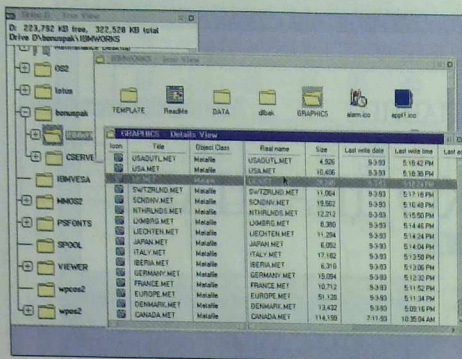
Drive D - Tree View
D: 223,782 KB free, 322,528 KB total
Drive D:\bonuspak\IBMWORKS

OS2
lotus
bonuspak
IBMWORKS
CSERVE
IBMVESA
MMOS2
PSFONTS
SPOOL
VIEWER
wpcos2
wpos2

IBMWORKS - Icon View
TEMPLATE
ReadMe
DATA
dBASE
GRAPHICS
alarm.ico
appl1.ico

GRAPHICS - Details View

| Icon | Title | Object Class | Real name | Size | Last write date | Last write time |
|---|---|---|---|---|---|---|
| | USADUTL.MET | Metafile | USADUTL.MET | 4,926 | 5-3-93 | 5:16:42 PM |
| | USA.MET | Metafile | USA.MET | 10,406 | 5-3-93 | 5:16:38 PM |
| | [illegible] | Metafile | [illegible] | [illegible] | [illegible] | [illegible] |
| | SWTZRLND.MET | Metafile | SWTZRLND.MET | 11,064 | 5-3-93 | 5:17:18 PM |
| | SCNDNV.MET | Metafile | SCNDNV.MET | 19,562 | 5-3-93 | 5:16:48 PM |
| | NTHRLNDS.MET | Metafile | NTHRLNDS.MET | 12,212 | 5-3-93 | 5:15:50 PM |
| | LXMBRG.MET | Metafile | LXMBRG.MET | 6,380 | 5-3-93 | 5:14:46 PM |
| | LIECHTEN.MET | Metafile | LIECHTEN.MET | 11,254 | 5-3-93 | 5:14:24 PM |
| | JAPAN.MET | Metafile | JAPAN.MET | 6,052 | 5-3-93 | 5:14:04 PM |
| | ITALY.MET | Metafile | ITALY.MET | 17,162 | 5-3-93 | 5:13:50 PM |
| | IBERIA.MET | Metafile | IBERIA.MET | 6,316 | 5-3-93 | 5:13:06 PM |
| | GERMANY.MET | Metafile | GERMANY.MET | 15,084 | 5-3-93 | 5:12:30 PM |
| | FRANCE.MET | Metafile | FRANCE.MET | 10,712 | 5-3-93 | 5:11:52 PM |
| | EUROPE.MET | Metafile | EUROPE.MET | 51,120 | 5-3-93 | 5:11:34 PM |
| | DENMARK.MET | Metafile | DENMARK.MET | 13,432 | 5-3-93 | 5:09:16 PM |
| | CANADA.MET | Metafile | CANADA.MET | 114,138 | 7-11-93 | 10:35:04 AM |